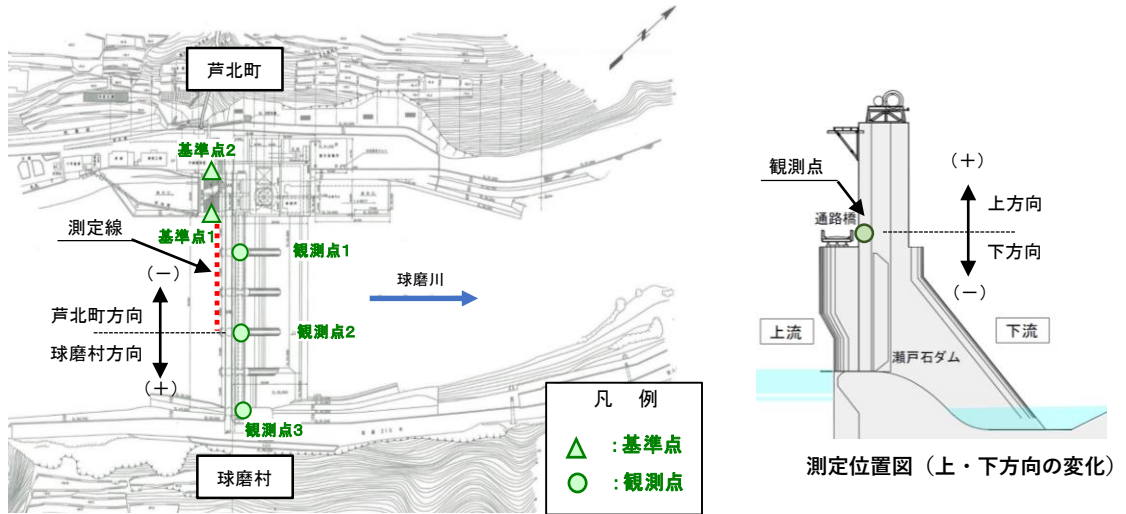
芦北町

基準点2

基準点1

測定線

観測点1

(−)

球磨川

芦北町方向

観測点2

球磨村方向

(+)

観測点3

球磨村

凡 例

:基準点

:観測点

観測点

(+)

上方向

通路橋

下方向

(−)

上流

下流

瀬戸石ダム

測定位置図（上・下方向の変化）